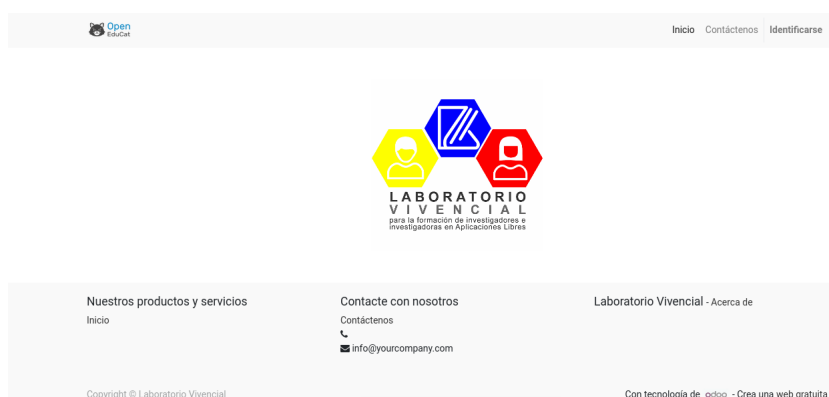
Open EduCat

Inicio Contáctenos Identificarse

LABORATORIO
VIVENCIAL
para la formación de investigadores e investigadoras en Aplicaciones Libres

Nuestros productos y servicios
Inicio

Contacte con nosotros
Contáctenos
info@yourcompany.com

Laboratorio Vivencial - Acerca de

Copyright © Laboratorio Vivencial

Con tecnología de odoo - Crea una web gratuita